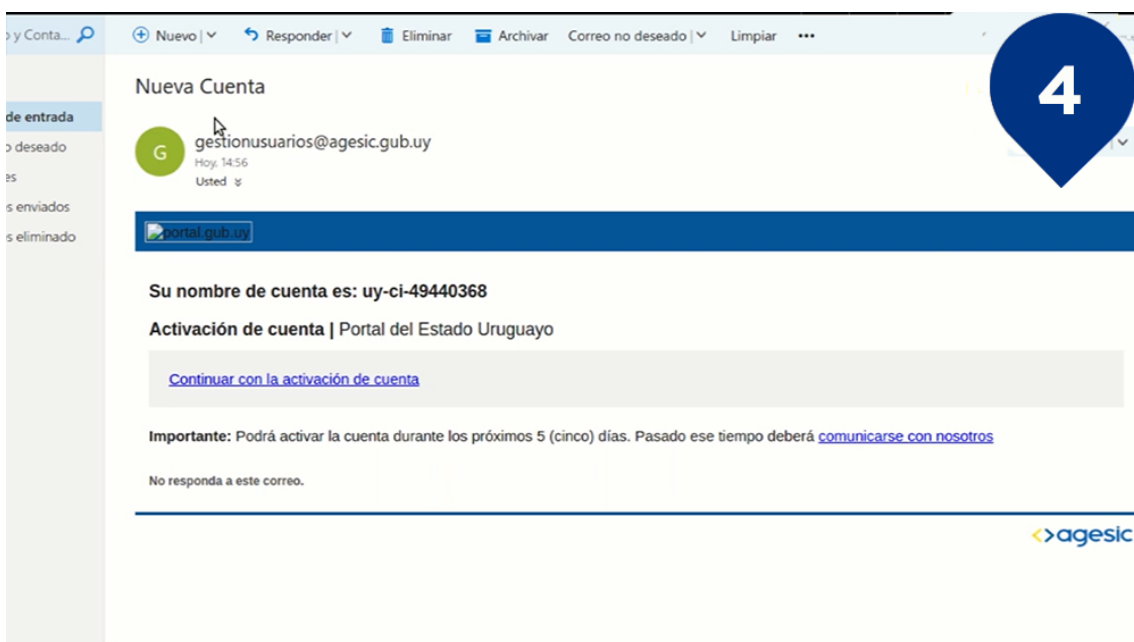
y Conta...

Nuevo | Responder | Eliminar Archivar Correo no deseado | Limpiar •••

de entrada
deseado
es
s enviados
s eliminado

Nueva Cuenta

4

G

gestionusuarios@agesic.gub.uy
Hoy, 14:56
Usted

portal.gub.uy

Su nombre de cuenta es: uy-ci-49440368

Activación de cuenta | Portal del Estado Uruguayo

Continuar con la activación de cuenta

Importante: Podrá activar la cuenta durante los próximos 5 (cinco) días. Pasado ese tiempo deberá comunicarse con nosotros

No responda a este correo.

<>agesic